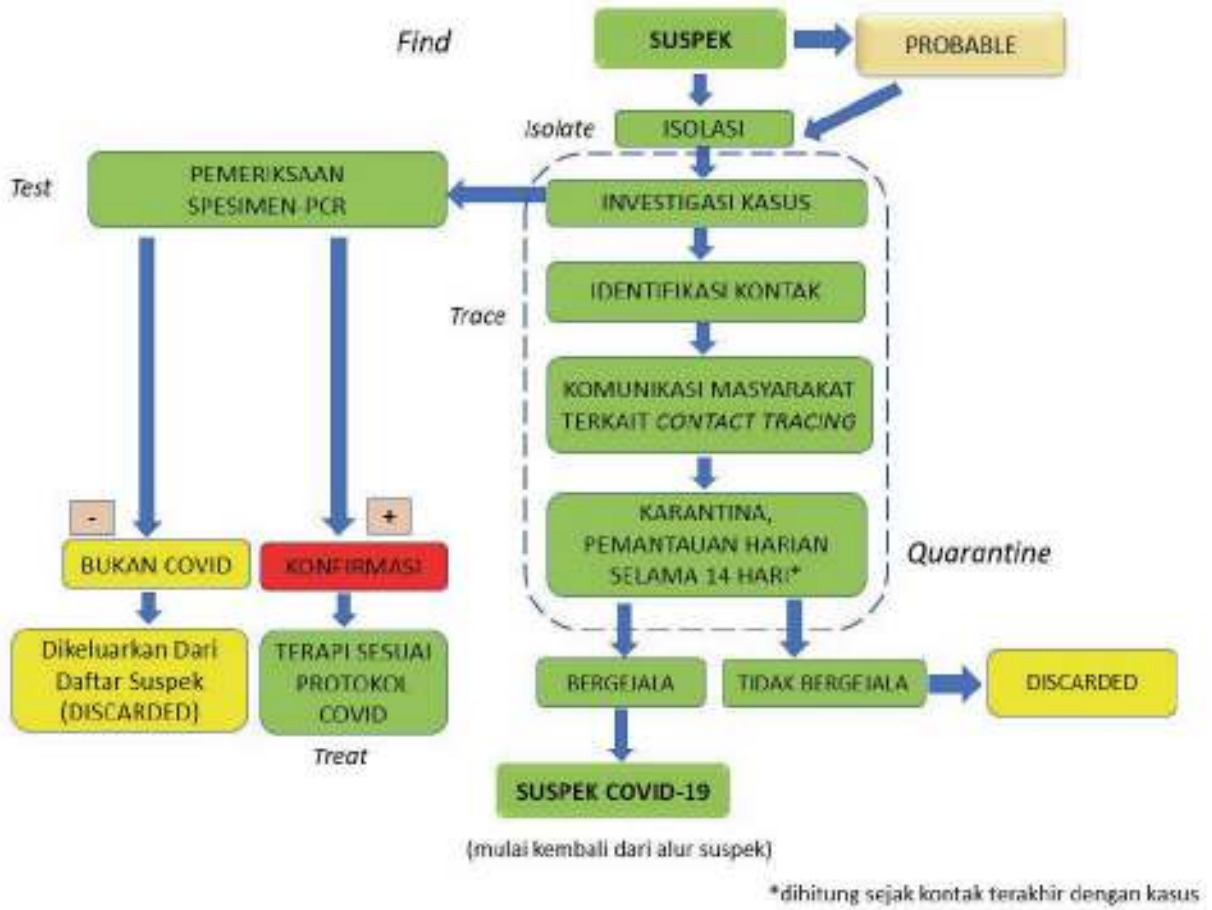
Find

SUSPEK

PROBABLE

Isolate

ISOLASI

Test

PEMERIKSAAN SPESIMEN-PCR

INVESTIGASI KASUS

IDENTIFIKASI KONTAK

Trace

KOMUNIKASI MASYARAKAT TERKAIT *CONTACT TRACING*

-

+

KARANTINA, PEMANTAUAN HARIAN SELAMA 14 HARI*

Quarantine

BUKAN COVID

KONFIRMASI

Dikeluarkan Dari Daftar Suspek (DISCARDED)

TERAPI SESUAI PROTOKOL COVID

Treat

BERGEJALA

TIDAK BERGEJALA

DISCARDED

SUSPEK COVID-19

(mulai kembali dari alur suspek)

*dihitung sejak kontak terakhir dengan kasus